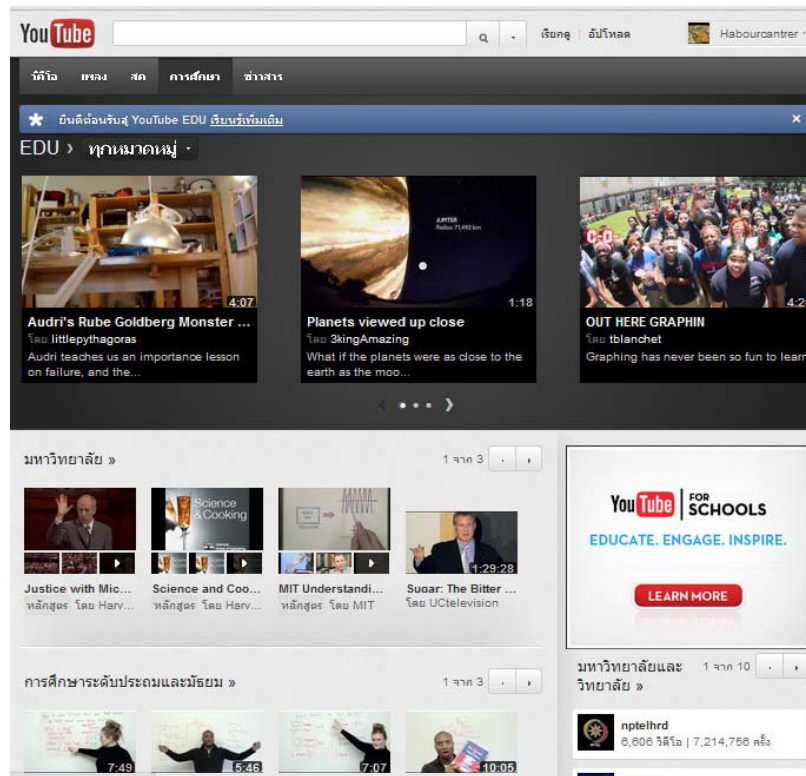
You Tube

เรียกดู อัปโหลด Habourcantrer

วิดีโอ เพลง สด การศึกษา ข่าวสาร

ยินดีต้อนรับสู่ YouTube EDU เรียนรู้เพิ่มเติม

EDU › ทุกหมวดหมู่

4:07
Audri's Rube Goldberg Monster ...
โดย littlepythagoras
Audri teaches us an importance lesson on failure, and the...

JUPITER
1:18
Planets viewed up close
โดย 3kingAmazing
What if the planets were as close to the earth as the moo...

4:2
OUT HERE GRAPHIN
โดย tblanchet
Graphing has never been so fun to learn

มหาวิทยาลัย »

1 จาก 3

Justice with Mic...
หลักสูตร โดย Harv...

Science & Cooking
Science and Coo...
หลักสูตร โดย Harv...

MIT Understandi...
หลักสูตร โดย MIT

1:29:28
Sugar: The Bitter ...
โดย UCtelevision

You Tube FOR SCHOOLS
EDUCATE. ENGAGE. INSPIRE.
LEARN MORE

การศึกษาระดับประถมและมัธยม »

1 จาก 3

7:49
5:46
7:07
10:05

มหาวิทยาลัยและวิทยาลัย »

1 จาก 10

nptelhrd
6,606 วิดีโอ | 7,214,756 ครั้ง